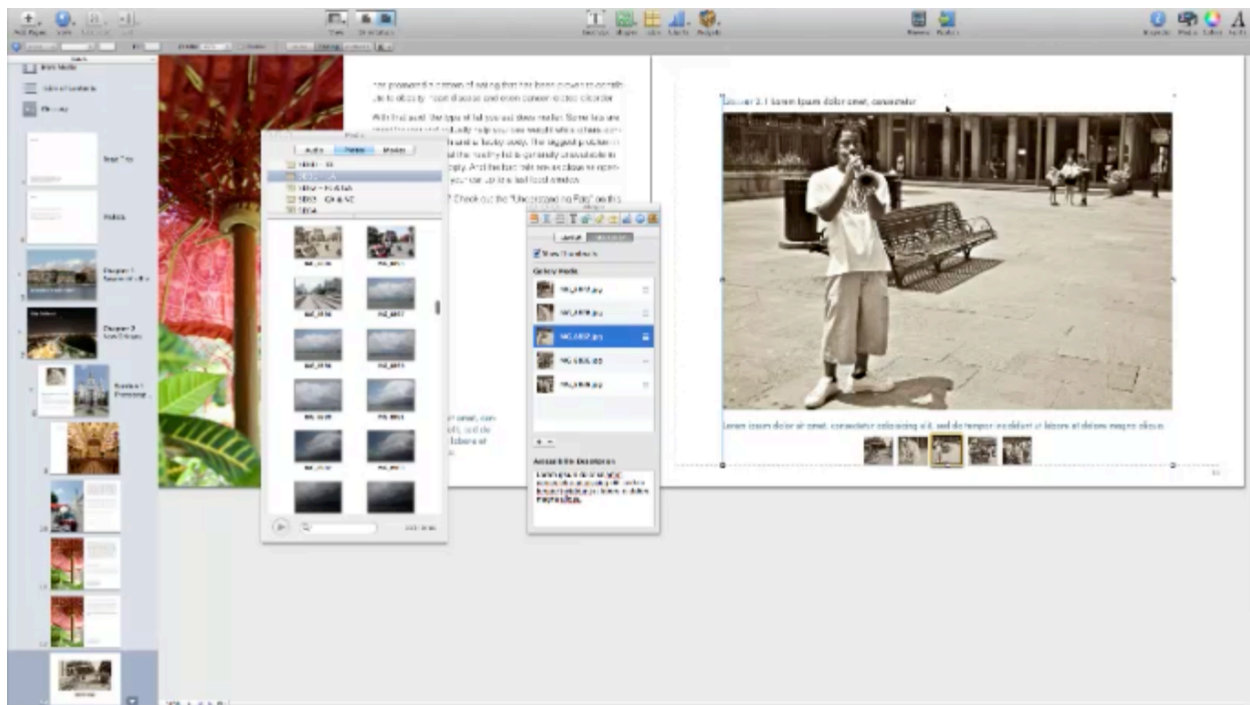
Book Media

Table of Contents

Glossary

Book Title

Intro

Chapter 1

Chapter 2

Section 1

Audio Photos Movies

Layout

View Thumbnails

Gallery Media

IMG_0819.jpg

IMG_0820.jpg

IMG_0821.jpg

IMG_0822.jpg

IMG_0823.jpg

Accessibility Description

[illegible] 2.1 Lorem ipsum dolor amet, consectetur

Lorem ipsum dolor sit amet, consectetur adipisicing elit, sed do tempor incididunt ut labore et dolore magna aliqua.

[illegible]